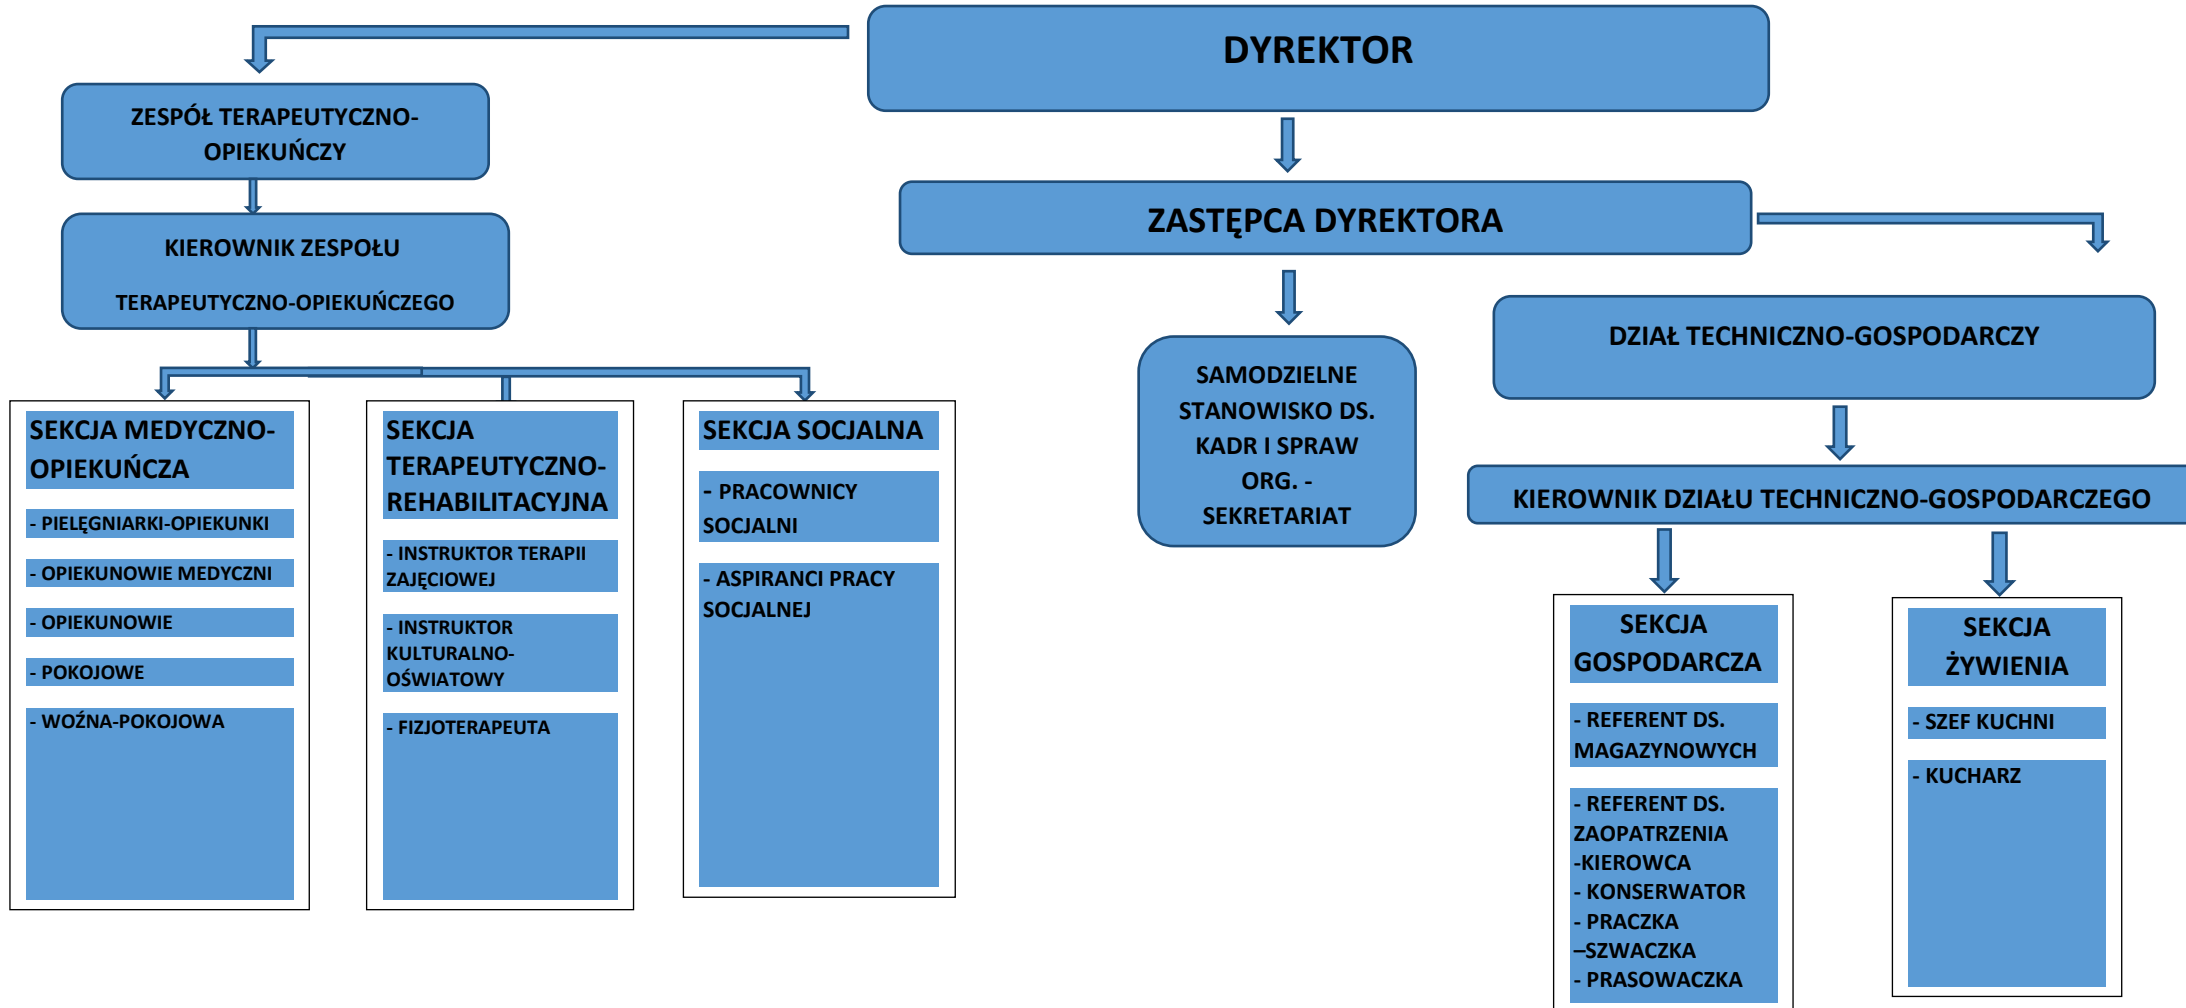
DYREKTOR

ZESPÓŁ TERAPEUTYCZNO-OPIEKUŃCZY

KIEROWNIK ZESPOŁU

TERAPEUTYCZNO-OPIEKUŃCZEGO

ZASTĘPCA DYREKTORA

SAMODZIELNE STANOWISKO DS. KADR I SPRAW ORG. - SEKRETARIAT

DZIAŁ TECHNICZNO-GOSPODARCZY

KIEROWNIK DZIAŁU TECHNICZNO-GOSPODARCZEGO

SEKCJA MEDYCZNO-OPIEKUŃCZA

- PIELĘGNIARKI-OPIEKUNKI

- OPIEKUNOWIE MEDYCZNI

- OPIEKUNOWIE

- POKOJOWE

- WOŹNA-POKOJOWA

SEKCJA TERAPEUTYCZNO-REHABILITACYJNA

- INSTRUKTOR TERAPII ZAJĘCIOWEJ

- INSTRUKTOR KULTURALNO-OŚWIATOWY

- FIZJOTERAPEUTA

SEKCJA SOCJALNA

- PRACOWNICY SOCJALNI

- ASPIRANCI PRACY SOCJALNEJ

SEKCJA GOSPODARCZA

- REFERENT DS. MAGAZYNOWYCH

- REFERENT DS. ZAOPATRZENIA
-KIEROWCA
- KONSERWATOR
- PRACZKA
–SZWACZKA
- PRASOWACZKA

SEKCJA ŻYWIENIA

- SZEF KUCHNI

- KUCHARZ